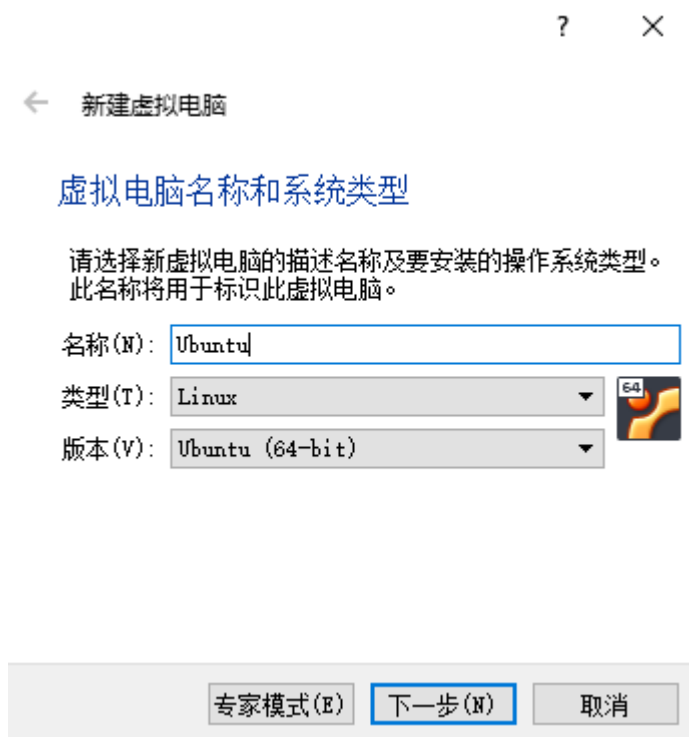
?　×

← 新建虚拟电脑

虚拟电脑名称和系统类型

请选择新虚拟电脑的描述名称及要安装的操作系统类型。此名称将用于标识此虚拟电脑。

名称(N): Ubuntu

类型(T): Linux

版本(V): Ubuntu (64-bit)

64

专家模式(E)　下一步(N)　取消